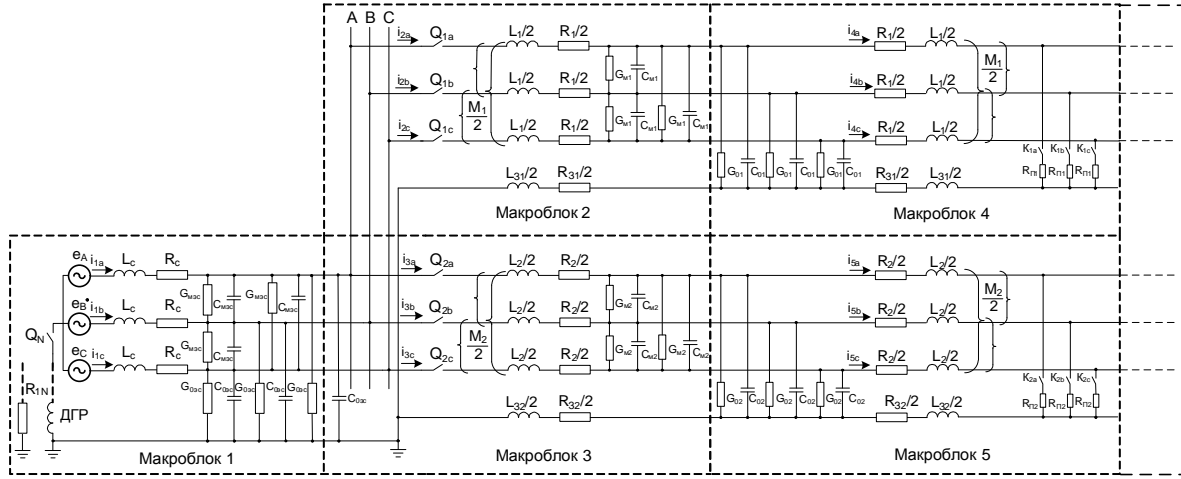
A B C

$i_{2a}$ $Q_{1a}$ $L_1/2$ $R_1/2$
$i_{2b}$ $Q_{1b}$ $L_1/2$ $R_1/2$
$i_{2c}$ $Q_{1c}$ $\frac{M_1}{2}$ $L_1/2$ $R_1/2$
$G_{м1}$ $C_{м1}$ $G_{м1}$ $C_{м1}$ $G_{м1}$ $C_{м1}$
$L_{31}/2$ $R_{31}/2$
Макроблок 2

$i_{4a}$ $R_1/2$ $L_1/2$
$i_{4b}$ $R_1/2$ $L_1/2$ $\frac{M_1}{2}$
$i_{4c}$ $R_1/2$ $L_1/2$
$G_{01}$ $C_{01}$ $G_{01}$ $C_{01}$ $G_{01}$ $C_{01}$
$R_{31}/2$ $L_{31}/2$
$K_{1a}$ $K_{1b}$ $K_{1c}$
$R_{П1}$ $R_{П1}$ $R_{П1}$
Макроблок 4

$e_A$ $i_{1a}$ $L_c$ $R_c$
$e_B$ $i_{1b}$ $L_c$ $R_c$
$e_C$ $i_{1c}$ $L_c$ $R_c$
$Q_N$
$R_{1N}$
ДГР
$G_{мэс}$ $C_{мэс}$ $G_{мэс}$ $C_{мэс}$ $G_{мэс}$ $C_{мэс}$
$G_{0эс}$ $C_{0эс}$ $G_{0эс}$ $C_{0эс}$ $G_{0эс}$
$C_{0эс}$
Макроблок 1

$i_{3a}$ $Q_{2a}$ $L_2/2$ $R_2/2$
$i_{3b}$ $Q_{2b}$ $L_2/2$ $R_2/2$
$i_{3c}$ $Q_{2c}$ $\frac{M_2}{2}$ $L_2/2$ $R_2/2$
$G_{м2}$ $C_{м2}$ $G_{м2}$ $C_{м2}$ $G_{м2}$ $C_{м2}$
$L_{32}/2$ $R_{32}/2$
Макроблок 3

$i_{5a}$ $R_2/2$ $L_2/2$
$i_{5b}$ $R_2/2$ $L_2/2$ $\frac{M_2}{2}$
$i_{5c}$ $R_2/2$ $L_2/2$
$G_{02}$ $C_{02}$ $G_{02}$ $C_{02}$ $G_{02}$ $C_{02}$
$R_{32}/2$ $L_{32}/2$
$K_{2a}$ $K_{2b}$ $K_{2c}$
$R_{П2}$ $R_{П2}$ $R_{П2}$
Макроблок 5